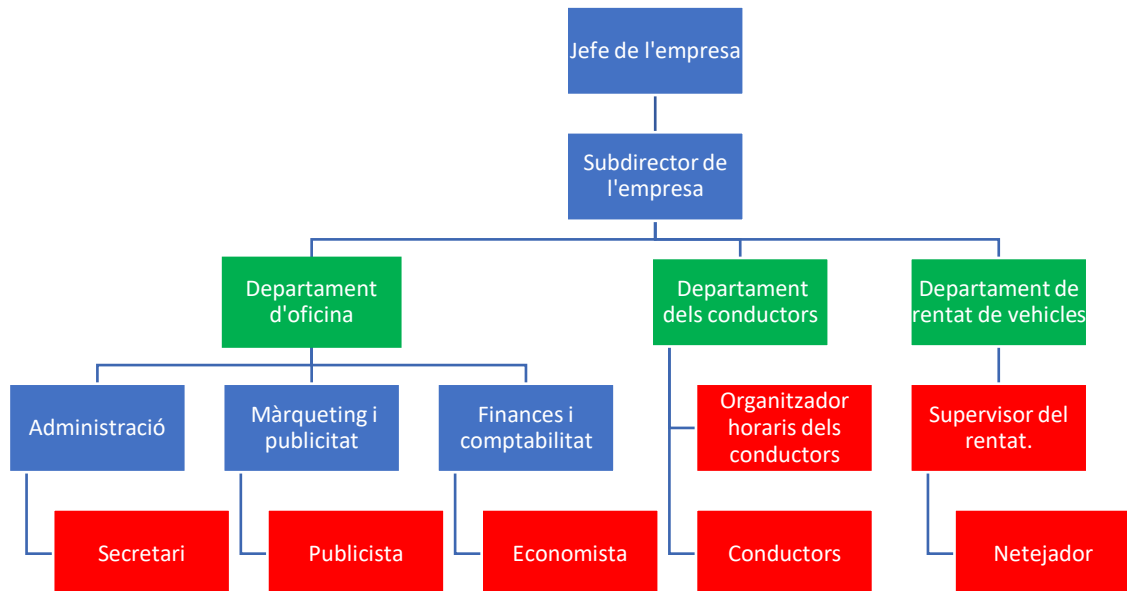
Jefe de l'empresa

Subdirector de l'empresa

Departament d'oficina

Departament dels conductors

Departament de rentat de vehicles

Administració

Màrqueting i publicitat

Finances i comptabilitat

Organitzador horaris dels conductors

Supervisor del rentat.

Secretari

Publicista

Economista

Conductors

Netejador